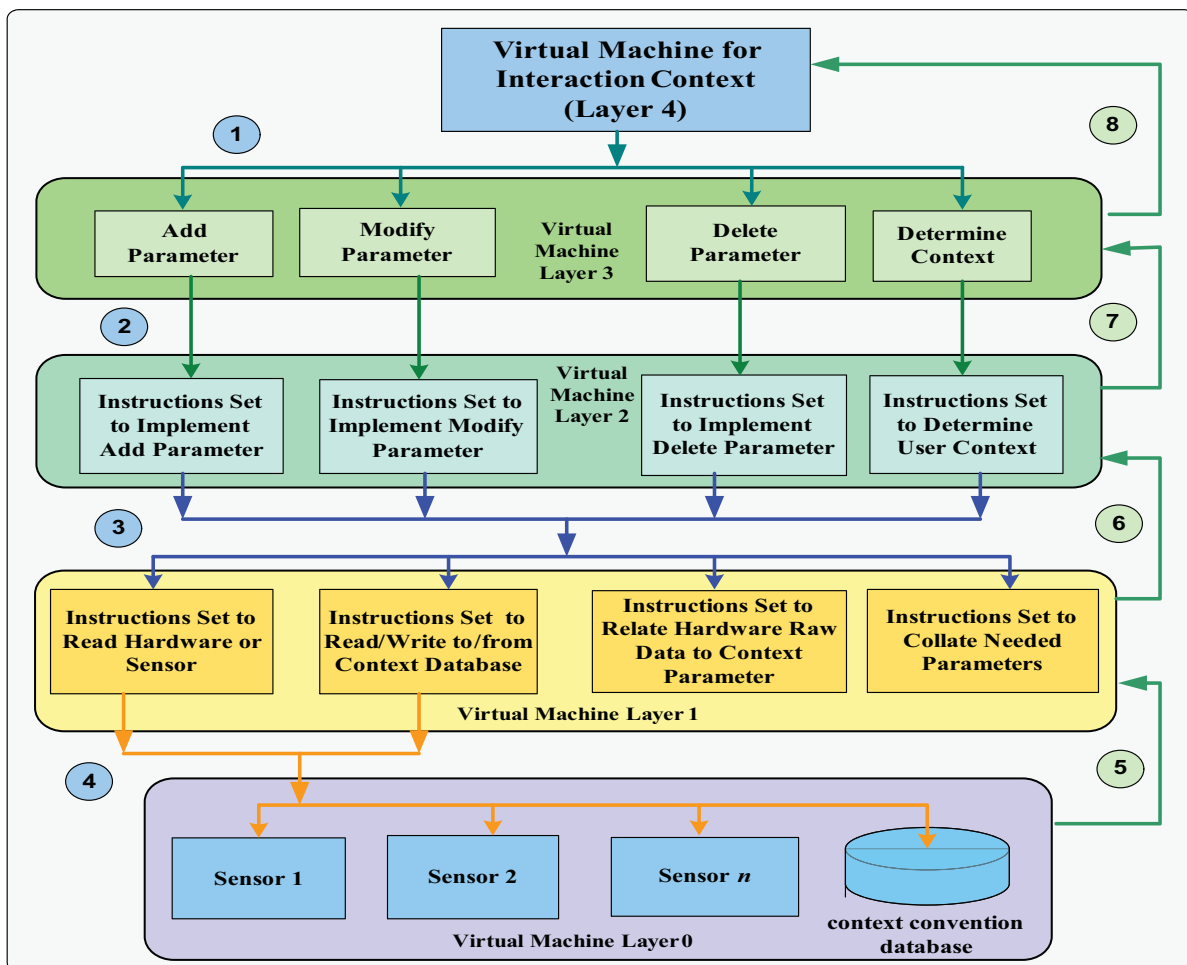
Virtual Machine for Interaction Context (Layer 4)

1

8

Add Parameter

Modify Parameter

Virtual Machine Layer 3

Delete Parameter

Determine Context

2

7

Virtual Machine Layer 2

Instructions Set to Implement Add Parameter

Instructions Set to Implement Modify Parameter

Instructions Set to Implement Delete Parameter

Instructions Set to Determine User Context

3

6

Instructions Set to Read Hardware or Sensor

Instructions Set to Read/Write to/from Context Database

Instructions Set to Relate Hardware Raw Data to Context Parameter

Instructions Set to Collate Needed Parameters

Virtual Machine Layer 1

4

5

Sensor 1

Sensor 2

Sensor $n$

context convention database

Virtual Machine Layer 0